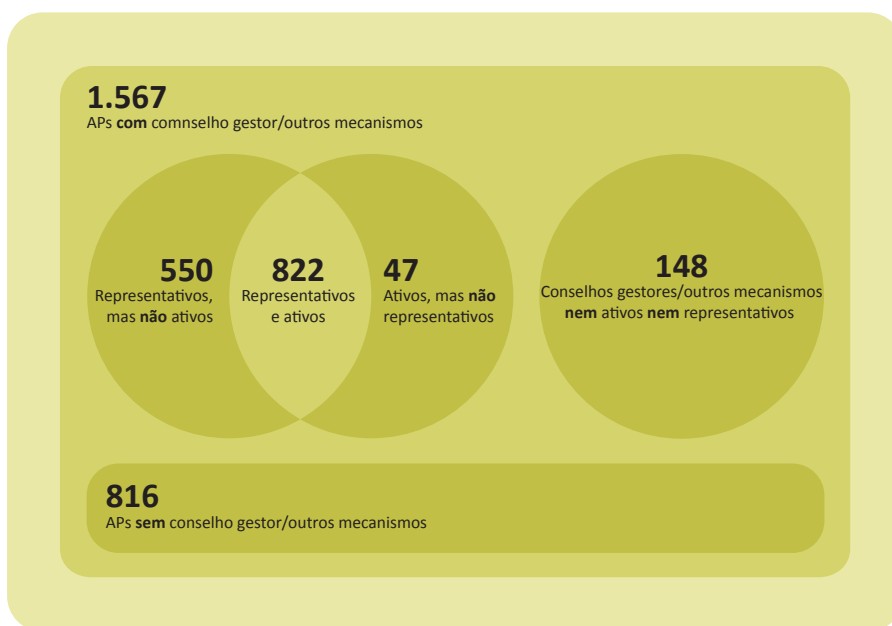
1.567
APs **com** comnselho gestor/outros mecanismos

550
Representativos, mas **não** ativos

822
Representativos e ativos

47
Ativos, mas **não** representativos

148
Conselhos gestores/outros mecanismos **nem** ativos **nem** representativos

816
APs **sem** conselho gestor/outros mecanismos